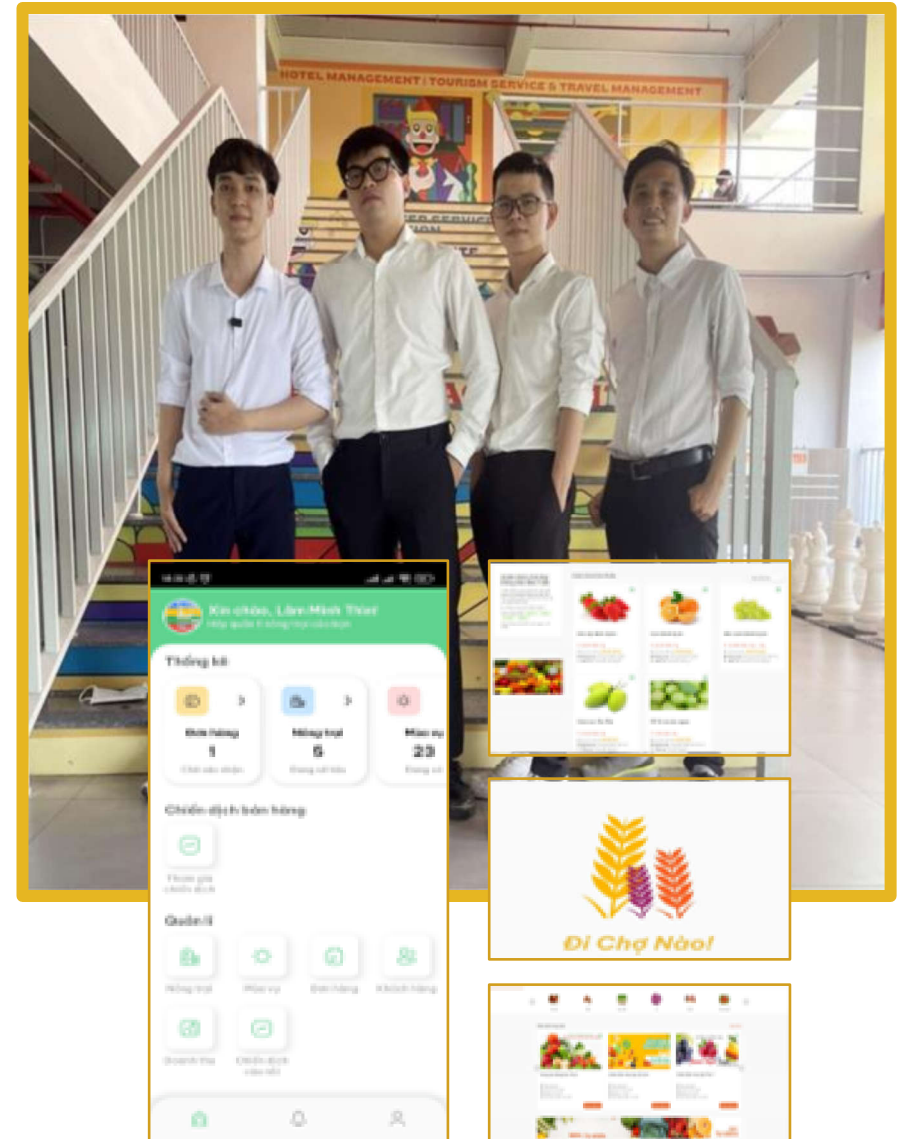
HOTEL MANAGEMENT | TOURISM SERVICE & TRAVEL MANAGEMENT

Xin chào, Lâm Minh Thư
Hãy quản lí nông trại của bạn

Thống kê

Đơn hàng
1
Chờ xác nhận

Nông trại
5
Đang cơ bản

Mùa vụ
23
Đang có

Chiến dịch bán hàng

Tham gia chiến dịch

Quản lí

Nông trại
Mùa vụ
Đơn hàng
Khách hàng
Doanh thu
Chiến dịch của tôi

Đi Chợ Nào!